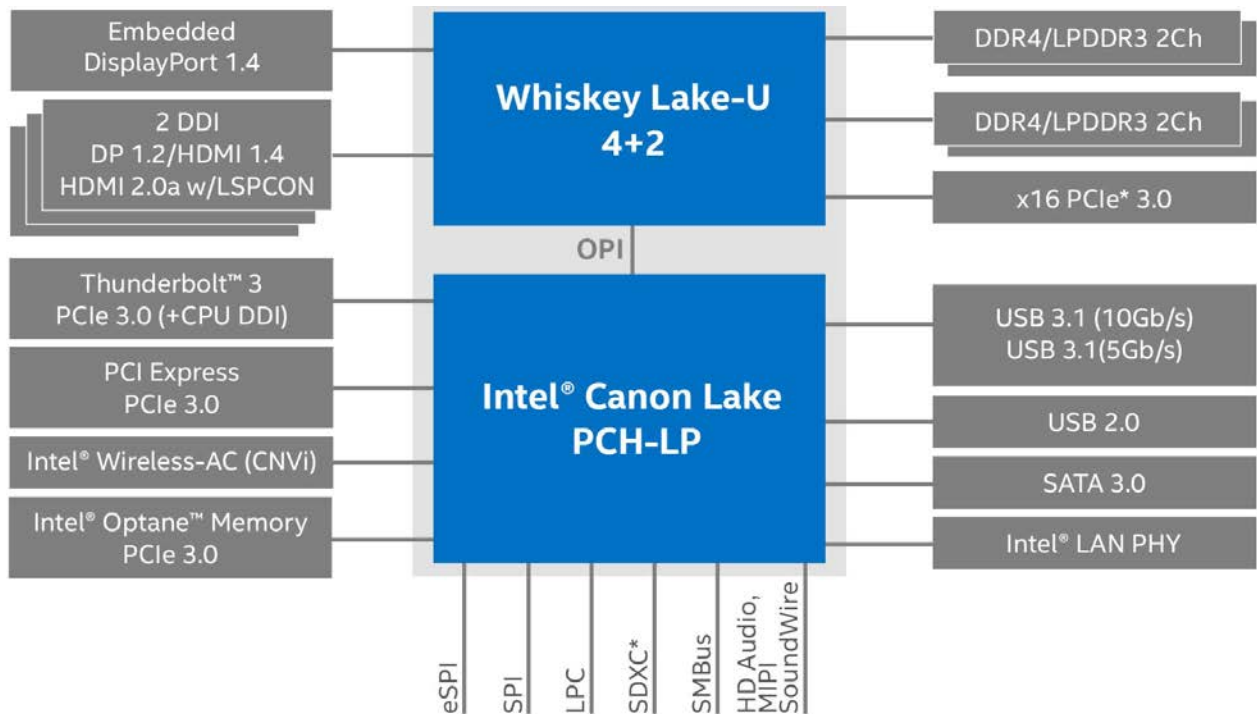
Embedded DisplayPort 1.4

2 DDI
DP 1.2/HDMI 1.4
HDMI 2.0a w/LSPCON

Thunderbolt™ 3
PCIe 3.0 (+CPU DDI)

PCI Express
PCIe 3.0

Intel® Wireless-AC (CNVi)

Intel® Optane™ Memory
PCIe 3.0

Whiskey Lake-U
4+2

OPI

Intel® Canon Lake
PCH-LP

DDR4/LPDDR3 2Ch

DDR4/LPDDR3 2Ch

x16 PCIe* 3.0

USB 3.1 (10Gb/s)
USB 3.1(5Gb/s)

USB 2.0

SATA 3.0

Intel® LAN PHY

eSPI

SPI

LPC

SDXC*

SMBus

HD Audio, MIPI SoundWire